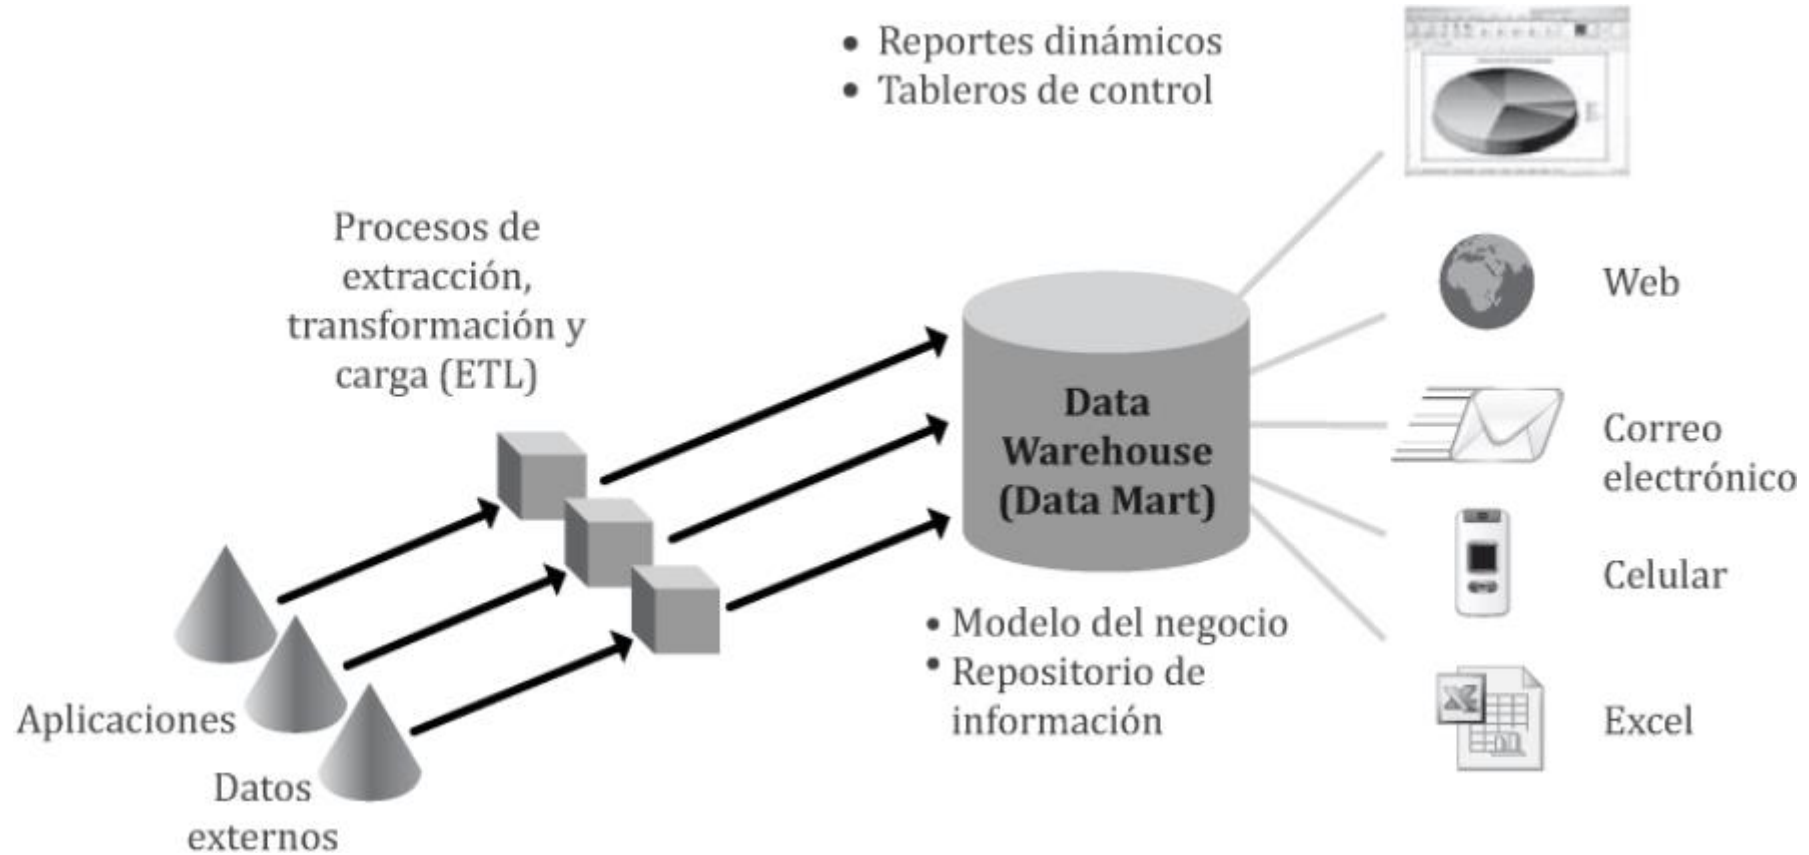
• Reportes dinámicos
• Tableros de control

Procesos de extracción, transformación y carga (ETL)

Data Warehouse (Data Mart)

Web

Correo electrónico

Celular

Excel

• Modelo del negocio
• Repositorio de información

Aplicaciones

Datos externos